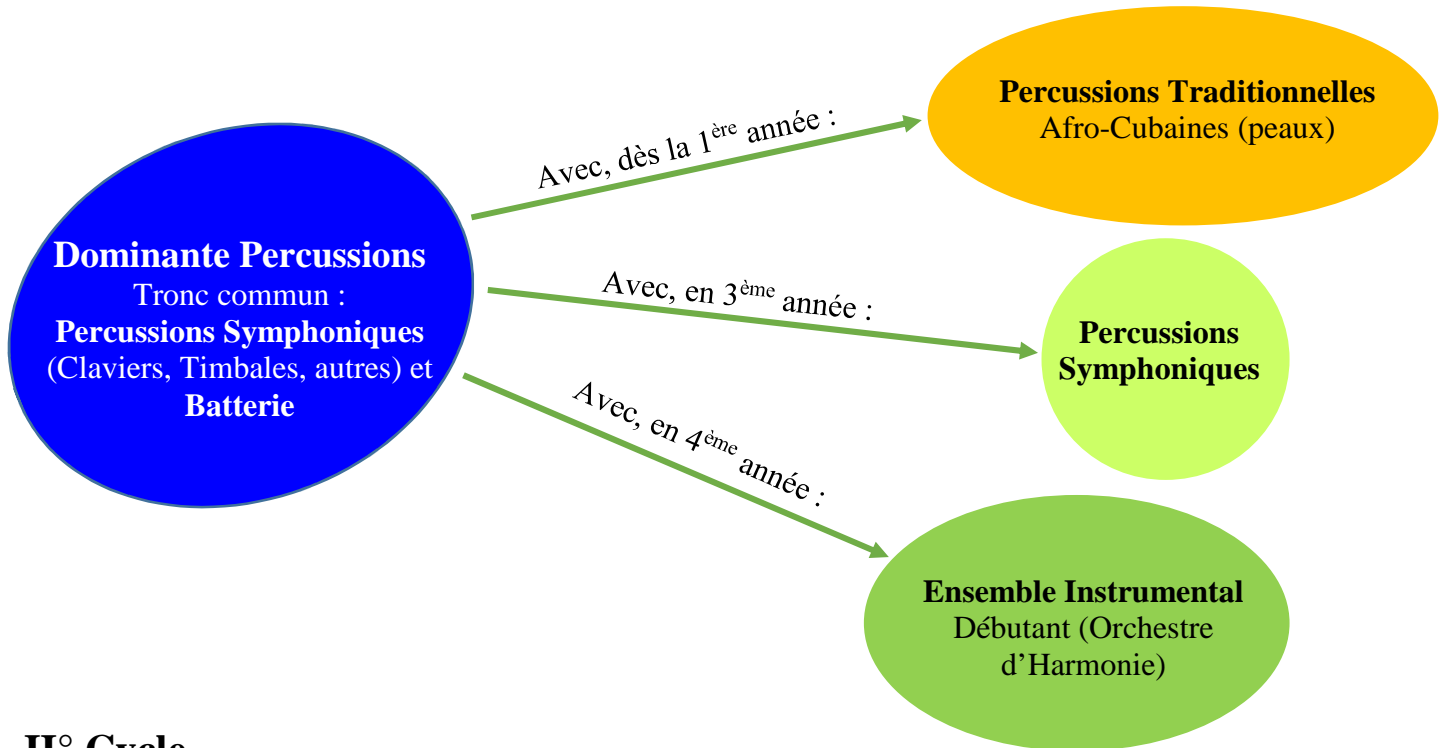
Dominante Percussions
Tronc commun :
Percussions Symphoniques
(Claviers, Timbales, autres) et
Batterie

Avec, dès la 1$^{\text{ère}}$ année :

Percussions Traditionnelles
Afro-Cubaines (peaux)

Avec, en 3$^{\text{ème}}$ année :

Percussions
Symphoniques

Avec, en 4$^{\text{ème}}$ année :

Ensemble Instrumental
Débutant (Orchestre d'Harmonie)

II° Cycle